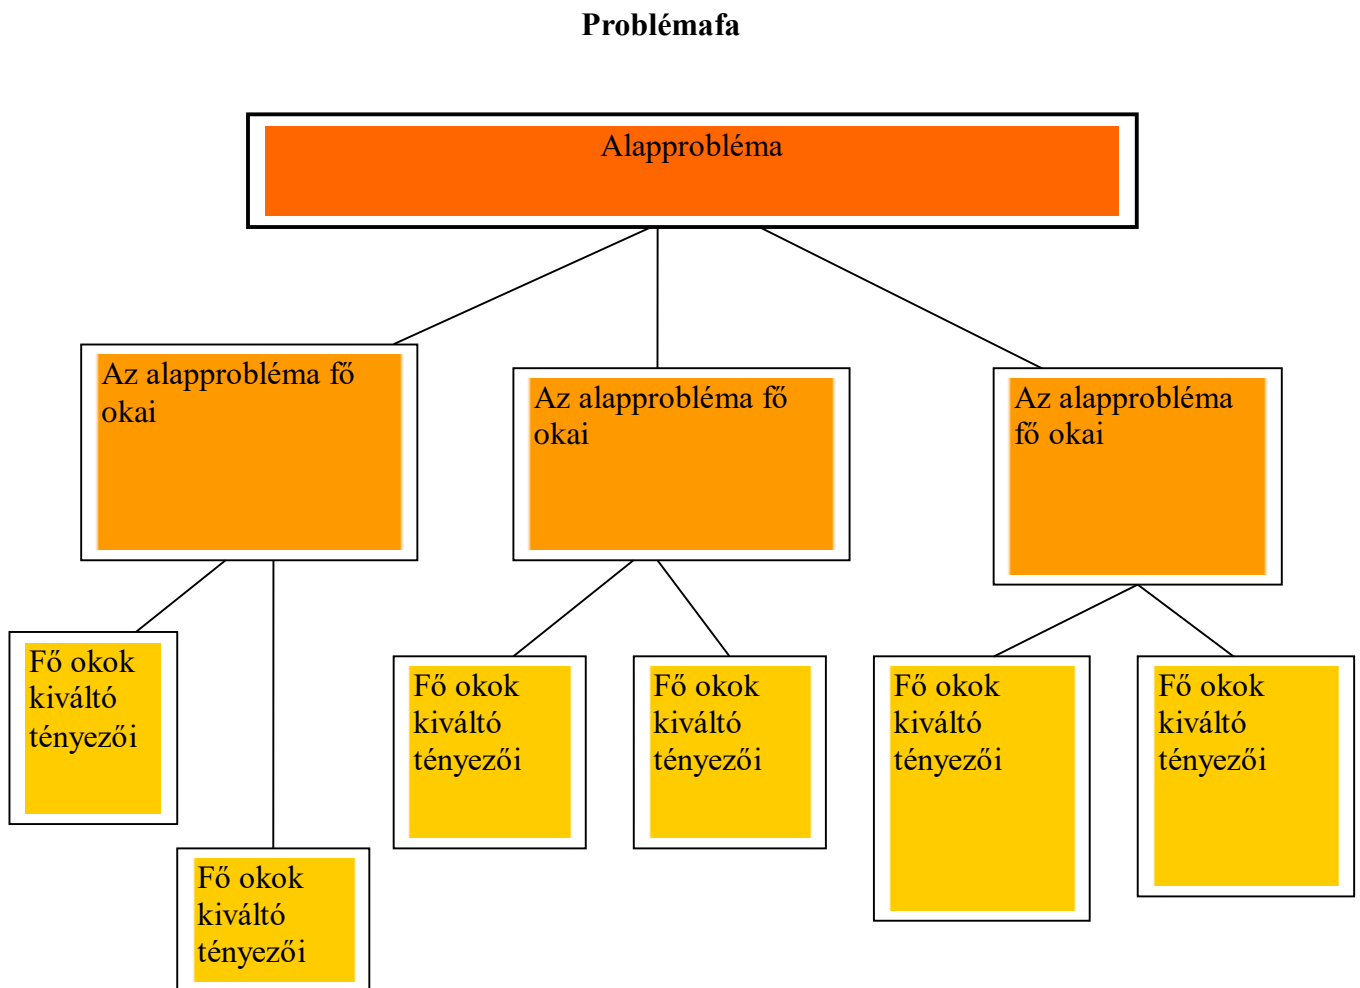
Problémafa

Alapprobléma

Az alapprobléma fő okai

Az alapprobléma fő okai

Az alapprobléma fő okai

Fő okok kiváltó tényezői

Fő okok kiváltó tényezői

Fő okok kiváltó tényezői

Fő okok kiváltó tényezői

Fő okok kiváltó tényezői

Fő okok kiváltó tényezői